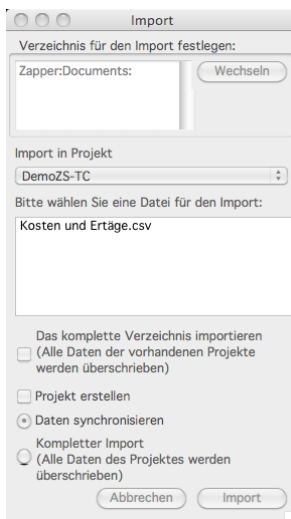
Import

Verzeichnis für den Import festlegen:

Zapper:Documents:

Wechseln

Import in Projekt

DemoZS-TC

Bitte wählen Sie eine Datei für den Import:

Kosten und Ertäge.csv

Das komplette Verzeichnis importieren (Alle Daten der vorhandenen Projekte werden überschrieben)

Projekt erstellen

Daten synchronisieren

Kompletter Import (Alle Daten des Projektes werden überschrieben)

Abbrechen

Import